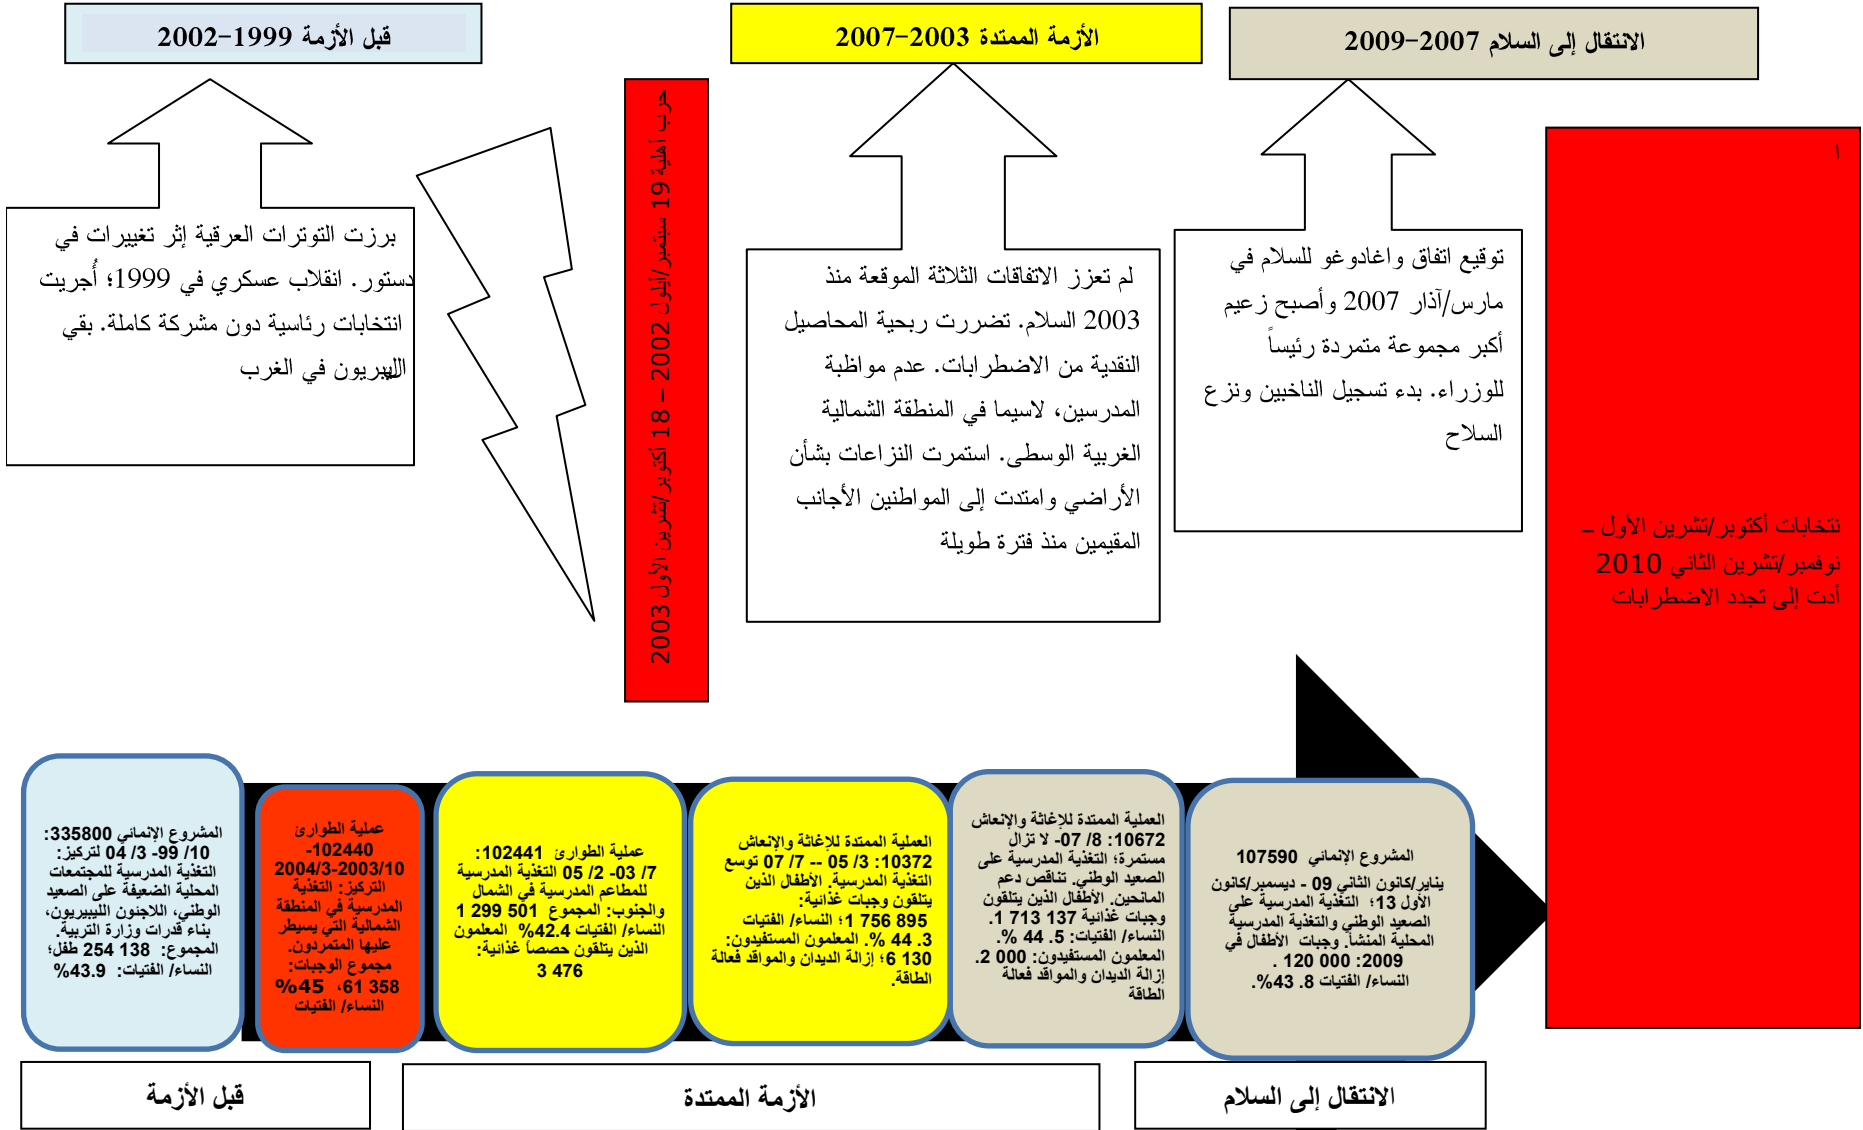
قبل الأزمة 1999–2002

الأزمة الممتدة 2003–2007

الانتقال إلى السلام 2007–2009

برزت التوترات العرقية إثر تغييرات في دستور. انقلاب عسكري في 1999؛ أُجريت انتخابات رئاسية دون مشركة كاملة. بقي الليبريون في الغرب

حرب أهلية 19 سبتمبر/أيلول 2002 – 18 أكتوبر/تشرين الأول 2003

لم تعزز الاتفاقات الثلاثة الموقعة منذ 2003 السلام. تضررت ربحية المحاصيل النقدية من الاضطرابات. عدم مواظبة المدرسين، لاسيما في المنطقة الشمالية الغربية الوسطى. استمرت النزاعات بشأن الأراضي وامتدت إلى المواطنين الأجانب المقيمين منذ فترة طويلة

توقيع اتفاق واغادوغو للسلام في مارس/آذار 2007 وأصبح زعيم أكبر مجموعة متمردة رئيساً للوزراء. بدء تسجيل الناخبين ونزع السلاح

١

نتخابات أكتوبر/تشرين الأول – نوفمبر/تشرين الثاني 2010 أدت إلى تجدد الاضطرابات

المشروع الإنمائي 335800: 10/ 99- 3/ 04 لتركيز: التغذية المدرسية للمجتمعات المحلية الضعيفة على الصعيد الوطني، اللاجئون الليبيريون، بناء قدرات وزارة التربية. المجموع: 138 254 طفل؛ النساء/ الفتيات: 43.9%

عملية الطوارئ 102440- 2003/10-2004/3 التركيز: التغذية المدرسية في المنطقة الشمالية التي يسيطر عليها المتمردون. مجموع الوجبات: 358 61، 45% النساء/ الفتيات

عملية الطوارئ 102441: 7/ 03- 2/ 05 التغذية المدرسية للمطاعم المدرسية في الشمال والجنوب: المجموع 501 299 1 النساء/ الفتيات 42.4% المعلمون الذين يتلقون حصصاً غذائية: 476 3

العملية الممتدة للإغاثة والإنعاش 10372: 05 /3 -- 07 /7 توسع التغذية المدرسية. الأطفال الذين يتلقون وجبات غذائية: 895 756 1؛ النساء/ الفتيات 44 %.3 المعلمون المستفيدون: 130 6؛ إزالة الديدان والمواقد فعالة الطاقة

العملية الممتدة للإغاثة والإنعاش 10672: 8/ 07- لا تزال مستمرة؛ التغذية المدرسية على الصعيد الوطني. تناقص دعم المانحين. الأطفال الذين يتلقون وجبات غذائية 137 713 1. النساء/ الفتيات: 5. 44 %. المعلمون المستفيدون: 000 2. إزالة الديدان والمواقد فعالة الطاقة

المشروع الإنمائي 107590 يناير/كانون الثاني 09 - ديسمبر/كانون الأول 13: التغذية المدرسية على الصعيد الوطني والتغذية المدرسية المحلية المنشأ. وجبات الأطفال في 2009: 000 120 . النساء/ الفتيات 8. 43%.

قبل الأزمة

الأزمة الممتدة

الانتقال إلى السلام